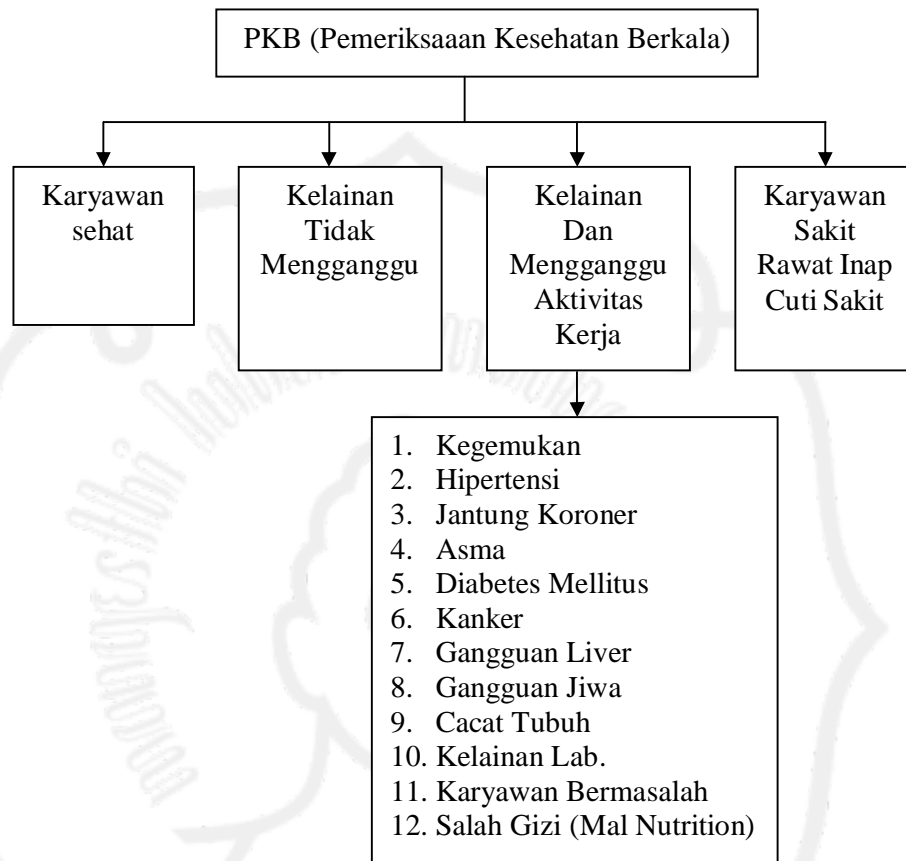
PKB (Pemeriksaaan Kesehatan Berkala)

Karyawan sehat

Kelainan Tidak Mengganggu

Kelainan Dan Mengganggu Aktivitas Kerja

Karyawan Sakit Rawat Inap Cuti Sakit

1. Kegemukan
2. Hipertensi
3. Jantung Koroner
4. Asma
5. Diabetes Mellitus
6. Kanker
7. Gangguan Liver
8. Gangguan Jiwa
9. Cacat Tubuh
10. Kelainan Lab.
11. Karyawan Bermasalah
12. Salah Gizi (Mal Nutrition)